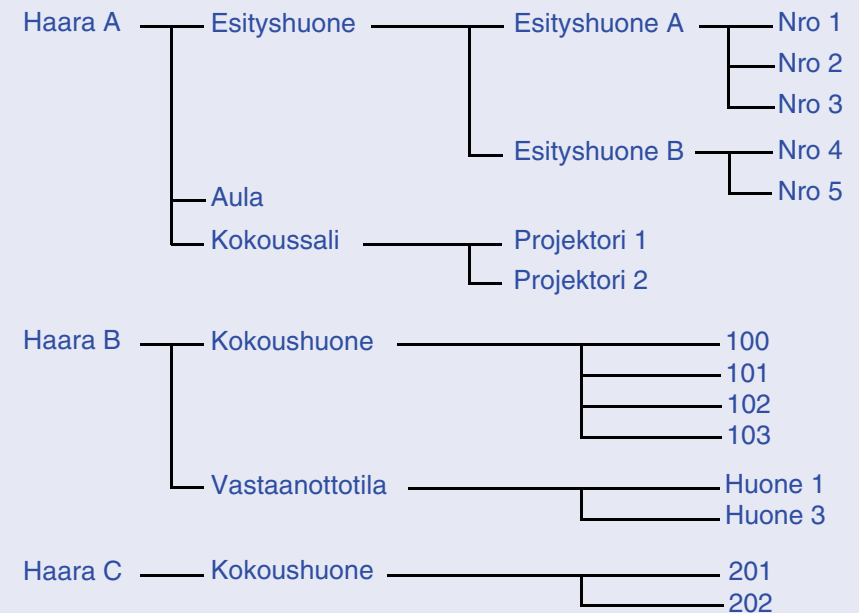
Haara A
Esityshuone
Esityshuone A
Nro 1
Nro 2
Nro 3
Esityshuone B
Nro 4
Nro 5
Aula
Kokoussali
Projektori 1
Projektori 2

Haara B
Kokoushuone
100
101
102
103
Vastaanottotila
Huone 1
Huone 3

Haara C
Kokoushuone
201
202